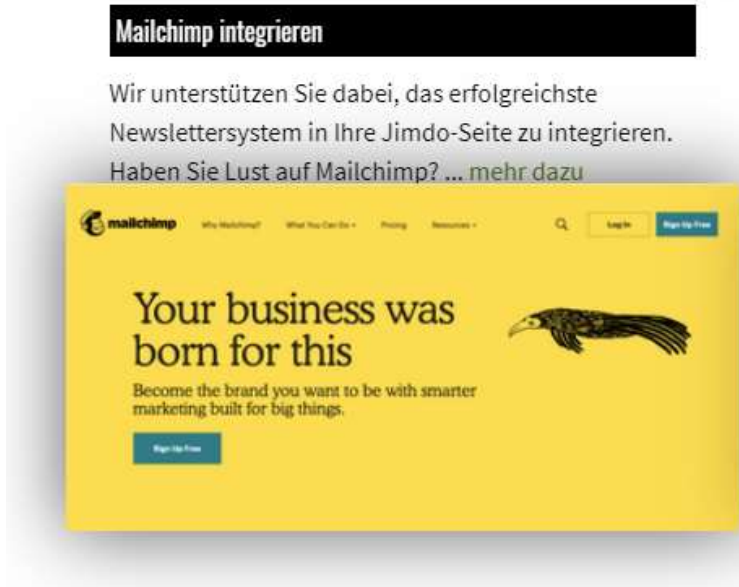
Mailchimp integrieren

Wir unterstützen Sie dabei, das erfolgreichste Newslettersystem in Ihre Jimdo-Seite zu integrieren. Haben Sie Lust auf Mailchimp? ... mehr dazu

mailchimp Why Mailchimp? What You Can Do Pricing Resources Log In Sign Up Free

Your business was born for this

Become the brand you want to be with smarter marketing built for big things.

Sign Up Free